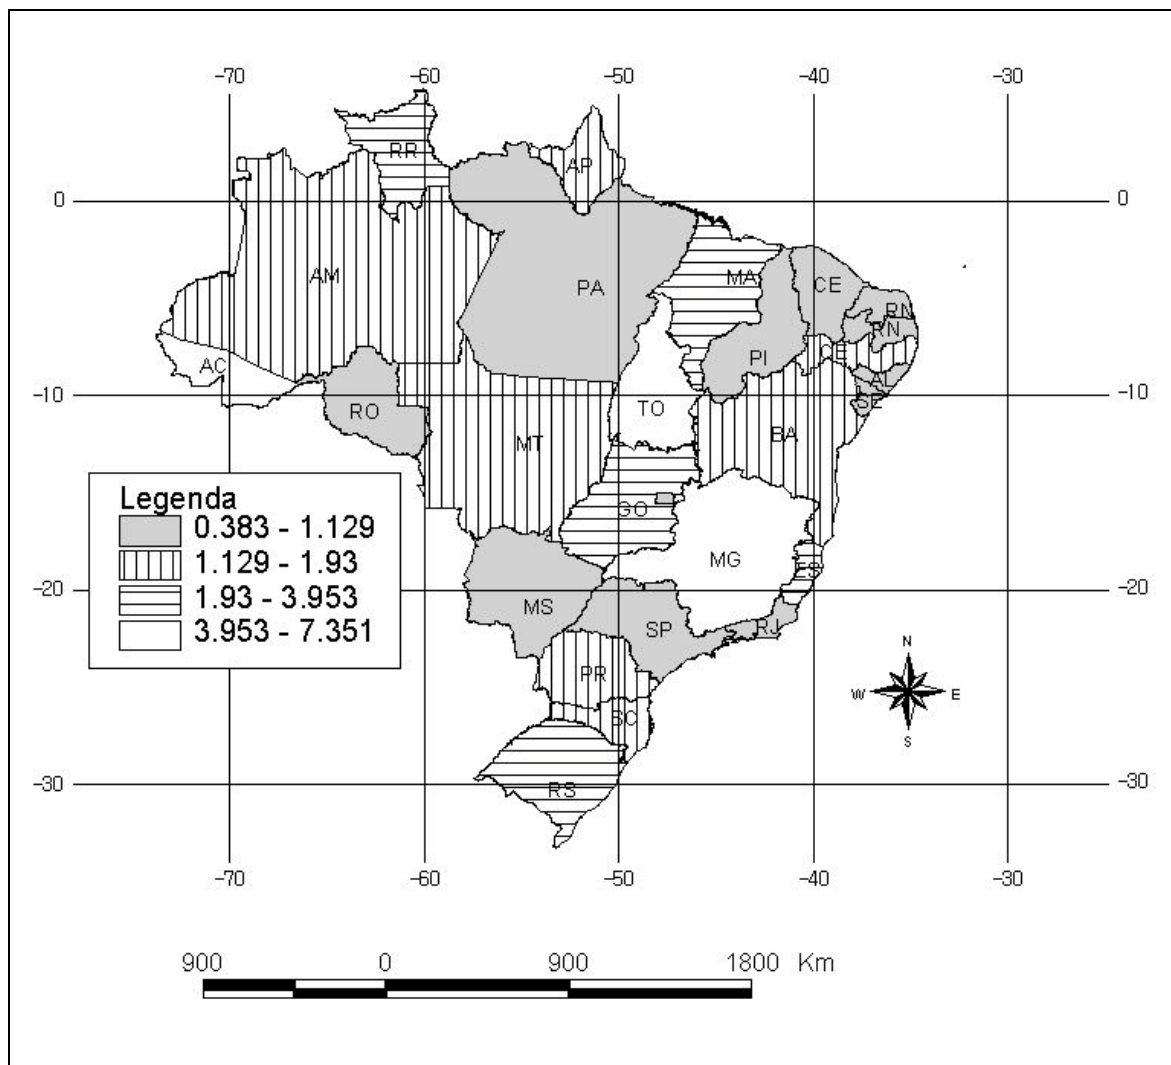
-70 -60 -50 -40 -30

0 0

RR
AP
AM
PA
MA
CE
RN
PB
PI
PE
AC
AL
SE
-10 -10
RO
TO
MT
BA

Legenda
0.383 - 1.129
1.129 - 1.93
1.93 - 3.953
3.953 - 7.351

GO
MG
ES
-20 -20
MS
SP
RJ
N
W E
S
PR
SC
-30 -30
RS

-70 -60 -50 -40 -30

900 0 900 1800 Km